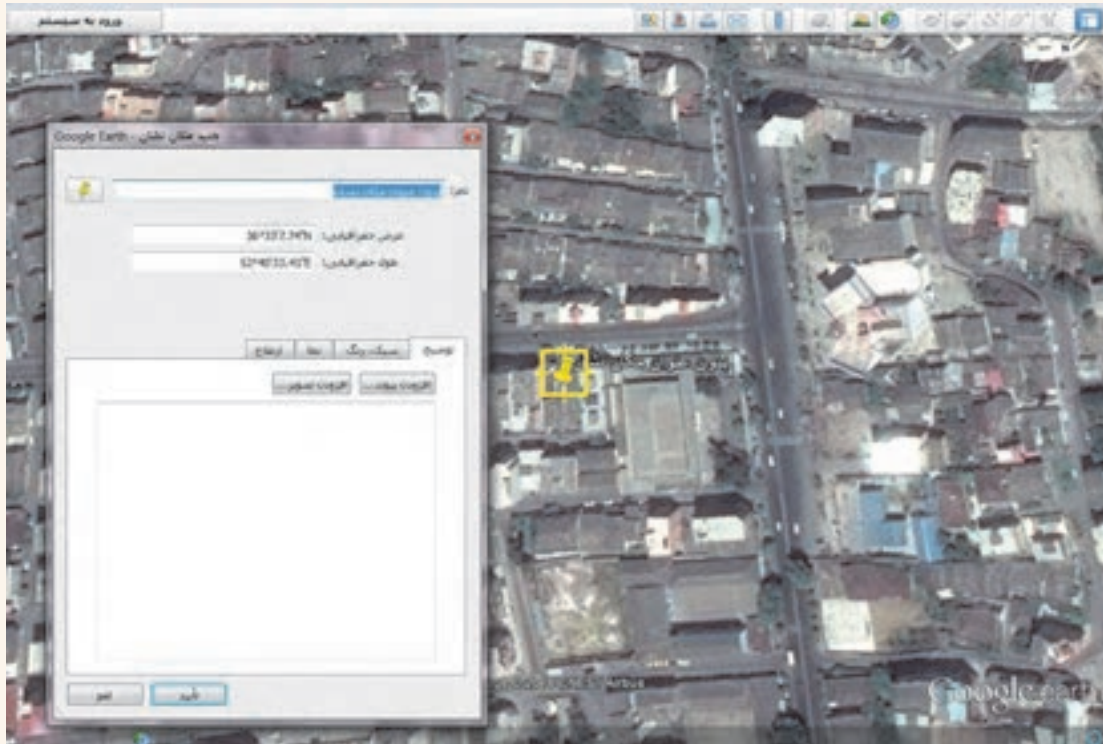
ورود به سیستم

جدید مکان نشان - Google Earth

نام:

عرض جغرافیایی: 36°33'7.74"N
طول جغرافیایی: 52°40'33.41"E

توضیح | سبک، رنگ | نما | ارتفاع

افزودن پیوند... | افزودن تصویر...

تأیید | لغو

Google earth